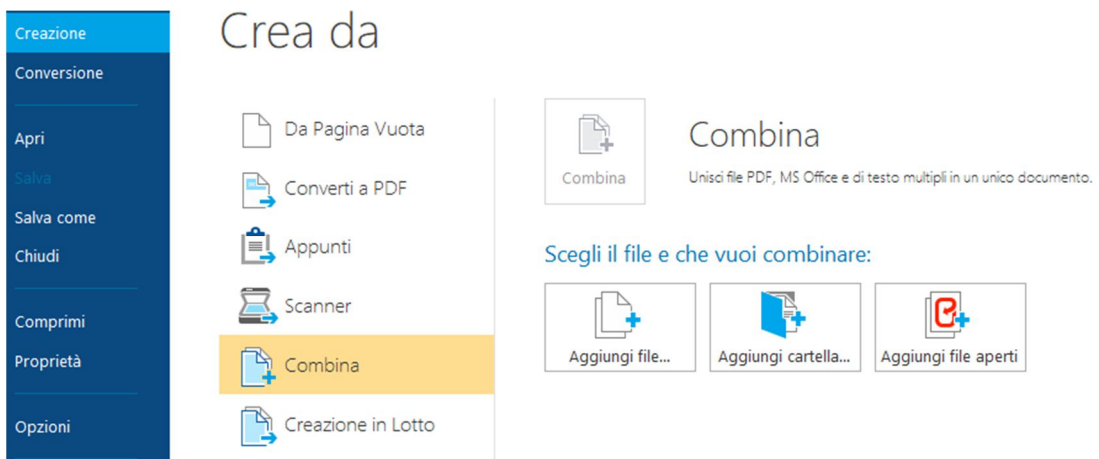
Creazione
Conversione
Apri
Salva
Salva come
Chiudi
Comprimi
Proprietà
Opzioni

Crea da

Da Pagina Vuota
Converti a PDF
Appunti
Scanner
Combina
Creazione in Lotto

Combina

Combina
Unisci file PDF, MS Office e di testo multipli in un unico documento.

Scegli il file e che vuoi combinare:

Aggiungi file...
Aggiungi cartella...
Aggiungi file aperti